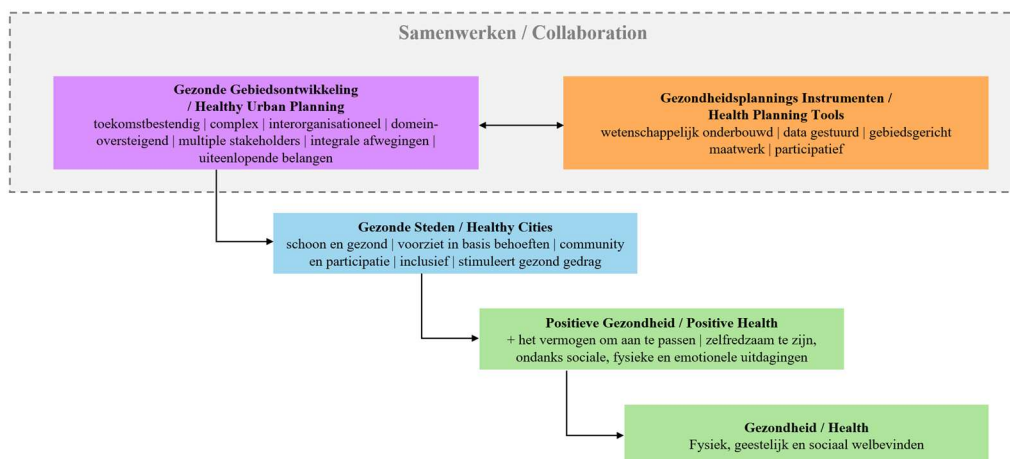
Samenwerken / Collaboration

Gezonde Gebiedsontwikkeling / Healthy Urban Planning
toekomstbestendig | complex | interorganisationeel | domeinoversteigend | multiple stakeholders | integrale afwegingen | uiteenlopende belangen

Gezondheidsplannings Instrumenten / Health Planning Tools
wetenschappelijk onderbouwd | data gestuurd | gebiedsgericht maatwerk | participatief

Gezonde Steden / Healthy Cities
schoon en gezond | voorziet in basis behoeften | community en participatie | inclusief | stimuleert gezond gedrag

Positieve Gezondheid / Positive Health
+ het vermogen om aan te passen | zelfredzaam te zijn, ondanks sociale, fysieke en emotionele uitdagingen

Gezondheid / Health
Fysiek, geestelijk en sociaal welbevinden